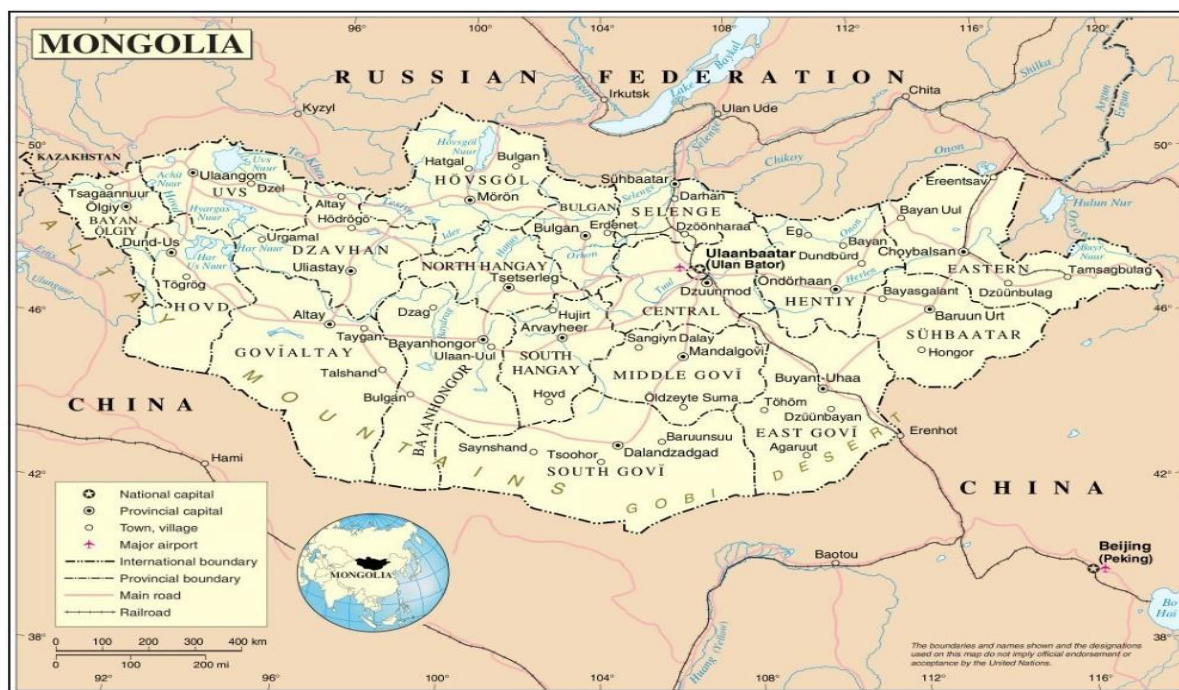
MONGOLIA

96° 100° 104° 108° 112° 116° 120°

RUSSIAN FEDERATION

Kyzyl Irkutsk Lake Baikal Ulan Ude Chita Shilka Argun Ergun He

50° KAZAKHSTAN Uvs Nuur Achit Nuur Tes Khem Hövsgöl Nuur Selenge Chikoy Onon 50°

Tsagaannuur Ulaangom UVS Dzel Hatgal Bulgan Sühbaatar Darhan Ereentsav
Ölgiy BAYAN-ÖLGIY Hyargas Nuur Altay HÖVSGÖL Mörön BULGAN SELENGE Bayan Uul Hulun Nur
Dund-Us Hödrögö Ider Bulgan Erdenet Dzöönharaa Eg
Har Us Nuur Ugamal DZAVHAN Orhon Onon Bayan Choybalsan
Uliastay NORTH HANGAY Ulaanbaatar (Ulan Bator) Dundbürd Herlen Buyr Nuur
Tögrög Tsetserleg Tuul Öndörhaan EASTERN Tamsagbulag
46° HOVD Dzag Hujirt Dzuunmod HENTIY Bayasgalant Dzüünbulag 46°
Altay Taygan Arvayheer CENTRAL Baruun Urt
GOVĬALTAY Bayanhongor Ulaan-Uul SOUTH HANGAY Sangiyn Dalay Mandalgovĭ SÜHBAATAR
Talshand Hovd MIDDLE GOVĬ Buyant-Uhaa Hongor
CHINA Bulgan BAYANHONGOR Öldzeyte Suma Töhöm Dzüünbayan
ALTAY MOUNTAINS Saynshand Baruunsuu EAST GOVĬ Erenhot
42° Hami Tsoohor Dalandzadgad Agaruut 42°
SOUTH GOVĬ GOBI DESERT CHINA

National capital
Provincial capital
Town, village
Major airport
International boundary
Provincial boundary
Main road
Railroad

MONGOLIA

Baotou Beijing (Peking) Huang (Yellow) Bo Hai

38° 0 100 200 300 400 km
0 100 200 mi

The boundaries and names shown and the designations used on this map do not imply official endorsement or acceptance by the United Nations.

92° 96° 100° 104° 108° 112° 116° 38°